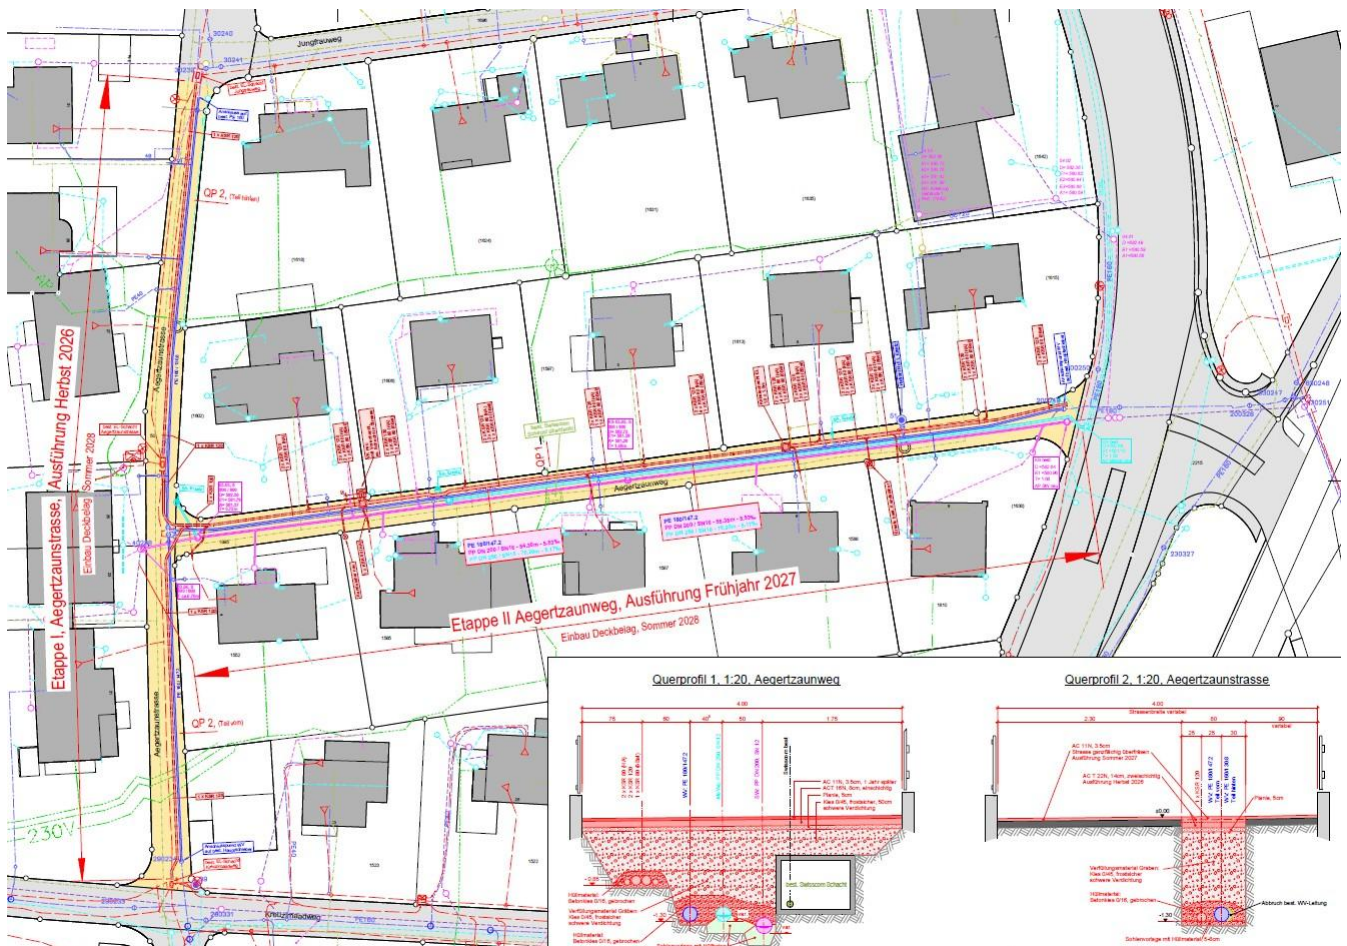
Jungfrauweg

Aegertzaunstrasse

Etappe I, Aegertzaunstrasse, Ausführung Herbst 2026

Einbau Deckbelag, Sommer 2028

QP 2, (Teil hinten)

QP 1

Aegertzaunweg

Etappe II Aegertzaunweg, Ausführung Frühjahr 2027

Einbau Deckbelag, Sommer 2028

QP 2, (Teil vorn)

Aegertzaunstrasse

230V

Kreuzgässliweg

Querprofil 1, 1:20, Aegertzaunweg

4.00

75 | 50 | 40 | 50 | 1.75

AC 11N, 3.5cm, 1 Jahr später

ACT 16N, 8cm, einschichtig

Planie, 5cm

Kies G/45, frostsicher, 50cm schwere Verdichtung

±0.00

-1.30

bestl. Belüftungs Schacht

Hüllmaterial: Betonkies G/16, gebrochen

Verfüllungsmaterial Graben: Kies G/45, frostsicher, schwere Verdichtung

Hüllmaterial: Betonkies G/16, gebrochen

Querprofil 2, 1:20, Aegertzaunstrasse

4.00

Strassenbreite variabel

2.30 | 50 | 90 variabel

25 | 25 | 30

AC 11N, 3.5cm

Strasse geprüfte Überfräsen Ausführung Sommer 2027

AC T 22N, 14cm, zweischichtig Ausführung Herbst 2026

Planie, 5cm

±0.00

Verfüllungsmaterial Graben: Kies G/45, frostsicher, schwere Verdichtung

Hüllmaterial: Betonkies G/16, gebrochen

-1.30

Abbruch best. WV-Leitung

Sohlenvortage mit Hüllmaterial 5-8cm